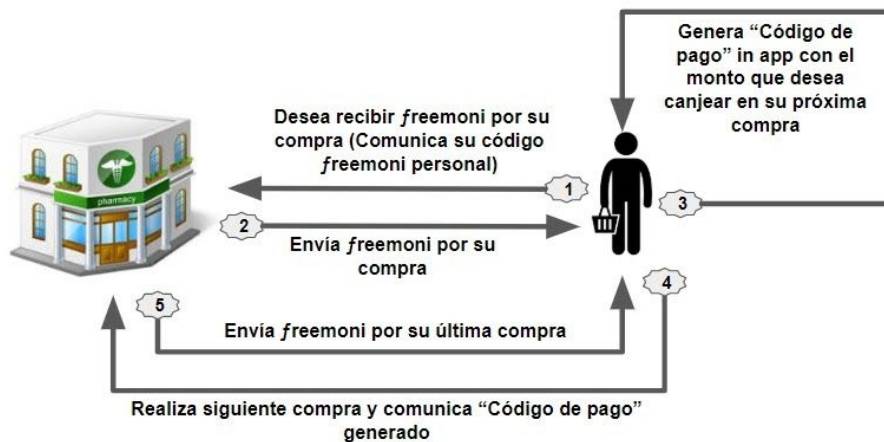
Genera "Código de pago" in app con el monto que desea canjear en su próxima compra

Desea recibir ƒreemoni por su compra (Comunica su código ƒreemoni personal)

1

pharmacy

2

Envía ƒreemoni por su compra

3

4

5

Envía ƒreemoni por su última compra

Realiza siguiente compra y comunica "Código de pago" generado